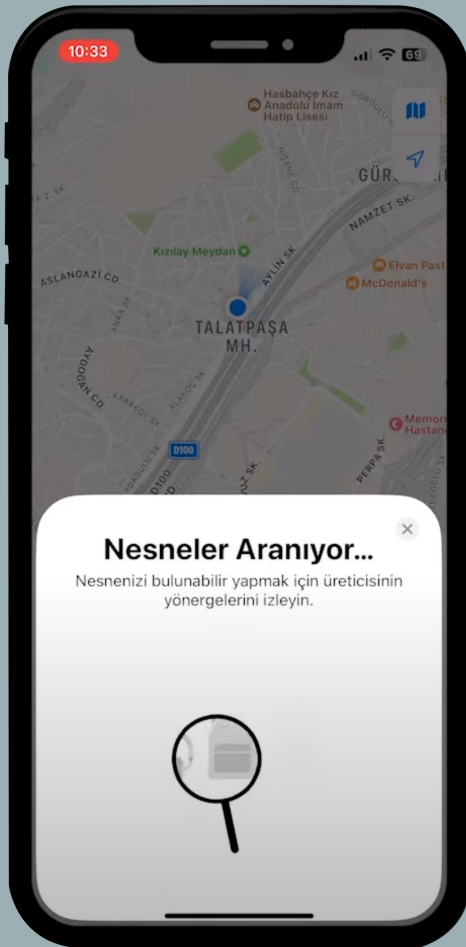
10:33

69

Hasbahçe Kız Anadolu İmam Hatip Lisesi

GÜR

NAMZET SK.

Kızılay Meydan

ASLANGAZİ CD

AYLIN SK.

Elvan Past

McDonald's

TALATPAŞA MH.

AVDOĞAN CD

KARAKOL SK.

D100

PERPA SK.

Memori Hastan

×

Nesneler Aranıyor...

Nesnenizi bulunabilir yapmak için üreticisinin yönergelerini izleyin.